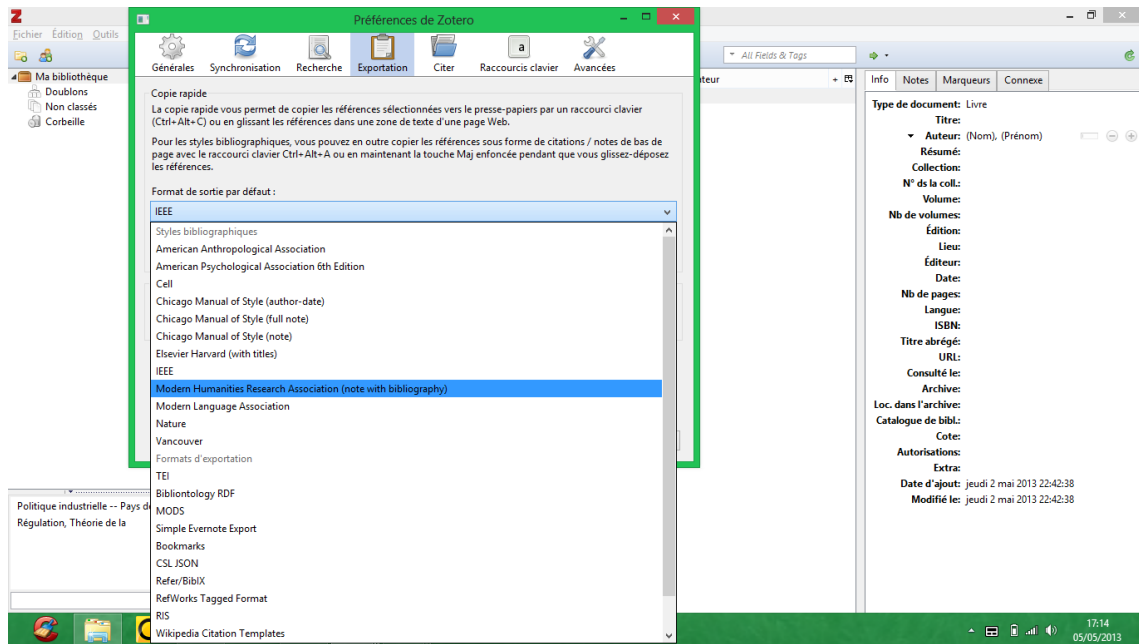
Z
Fichier Édition Outils

Ma bibliothèque
Doublons
Non classés
Corbeille

Préférences de Zotero

Générales Synchronisation Recherche Exportation Citer Raccourcis clavier Avancées

Copie rapide
La copie rapide vous permet de copier les références sélectionnées vers le presse-papiers par un raccourci clavier (Ctrl+Alt+C) ou en glissant les références dans une zone de texte d'une page Web.

Pour les styles bibliographiques, vous pouvez en outre copier les références sous forme de citations / notes de bas de page avec le raccourci clavier Ctrl+Alt+A ou en maintenant la touche Maj enfoncée pendant que vous glissez-déposez les références.

Format de sortie par défaut :
IEEE
Styles bibliographiques
American Anthropological Association
American Psychological Association 6th Edition
Cell
Chicago Manual of Style (author-date)
Chicago Manual of Style (full note)
Chicago Manual of Style (note)
Elsevier Harvard (with titles)
IEEE
Modern Humanities Research Association (note with bibliography)
Modern Language Association
Nature
Vancouver
Formats d'exportation
TEI
Bibliontology RDF
MODS
Simple Evernote Export
Bookmarks
CSL JSON
Refer/BibIX
RefWorks Tagged Format
RIS
Wikipedia Citation Templates

All Fields & Tags
teur

Politique industrielle -- Pays de
Régulation, Théorie de la

Info Notes Marqueurs Connexe
Type de document: Livre
Titre:
Auteur: (Nom), (Prénom)
Résumé:
Collection:
N° ds la coll.:
Volume:
Nb de volumes:
Édition:
Lieu:
Éditeur:
Date:
Nb de pages:
Langue:
ISBN:
Titre abrégé:
URL:
Consulté le:
Archive:
Loc. dans l'archive:
Catalogue de bibl.:
Cote:
Autorisations:
Extra:
Date d'ajout: jeudi 2 mai 2013 22:42:38
Modifié le: jeudi 2 mai 2013 22:42:38

17:14
05/05/2013